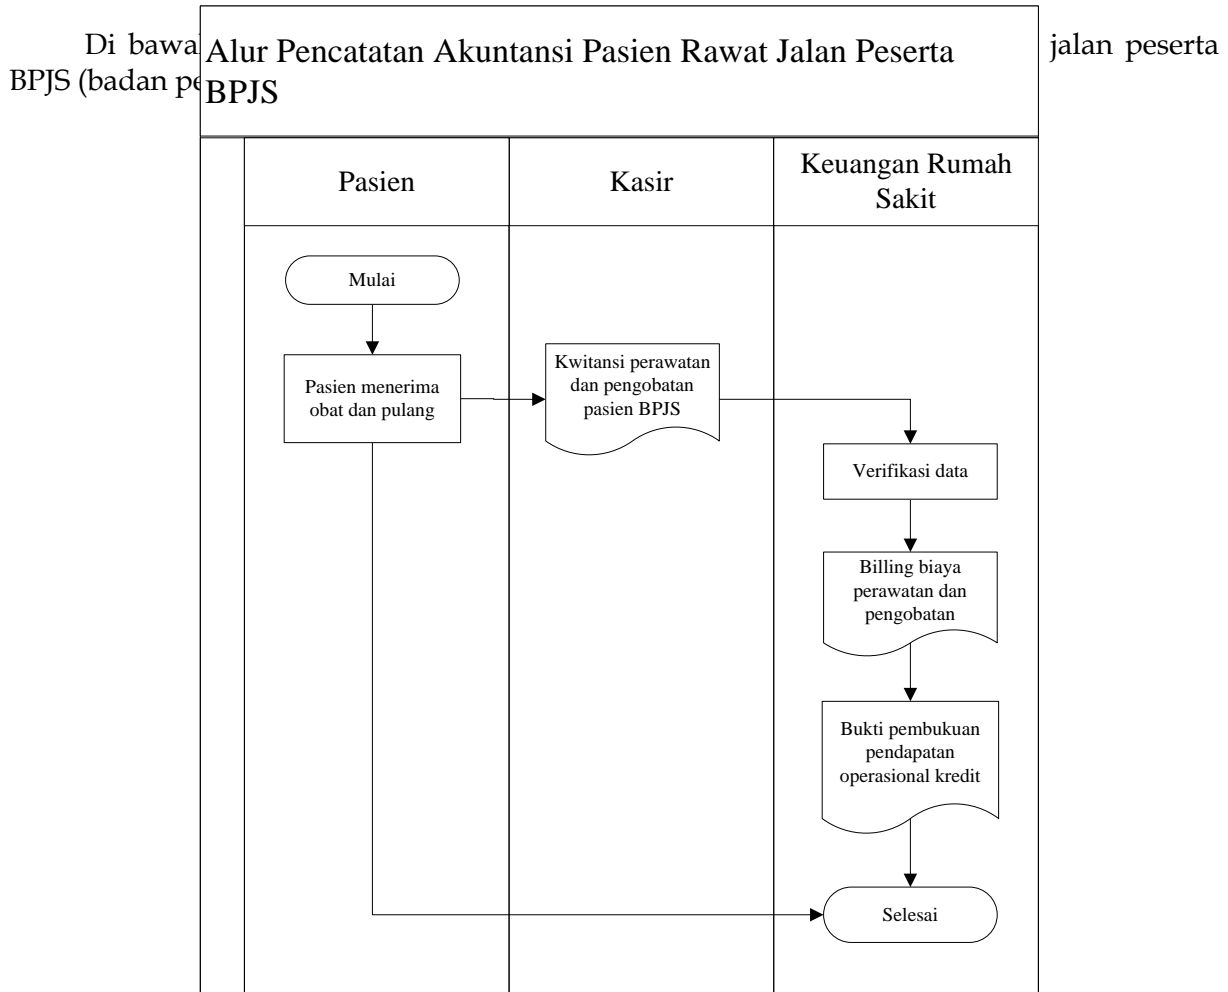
Di bawa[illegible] jalan peserta BPJS (badan pe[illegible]

Alur Pencatatan Akuntansi Pasien Rawat Jalan Peserta BPJS

Pasien

Kasir

Keuangan Rumah Sakit

Mulai

Pasien menerima obat dan pulang

Kwitansi perawatan dan pengobatan pasien BPJS

Verifikasi data

Billing biaya perawatan dan pengobatan

Bukti pembukuan pendapatan operasional kredit

Selesai